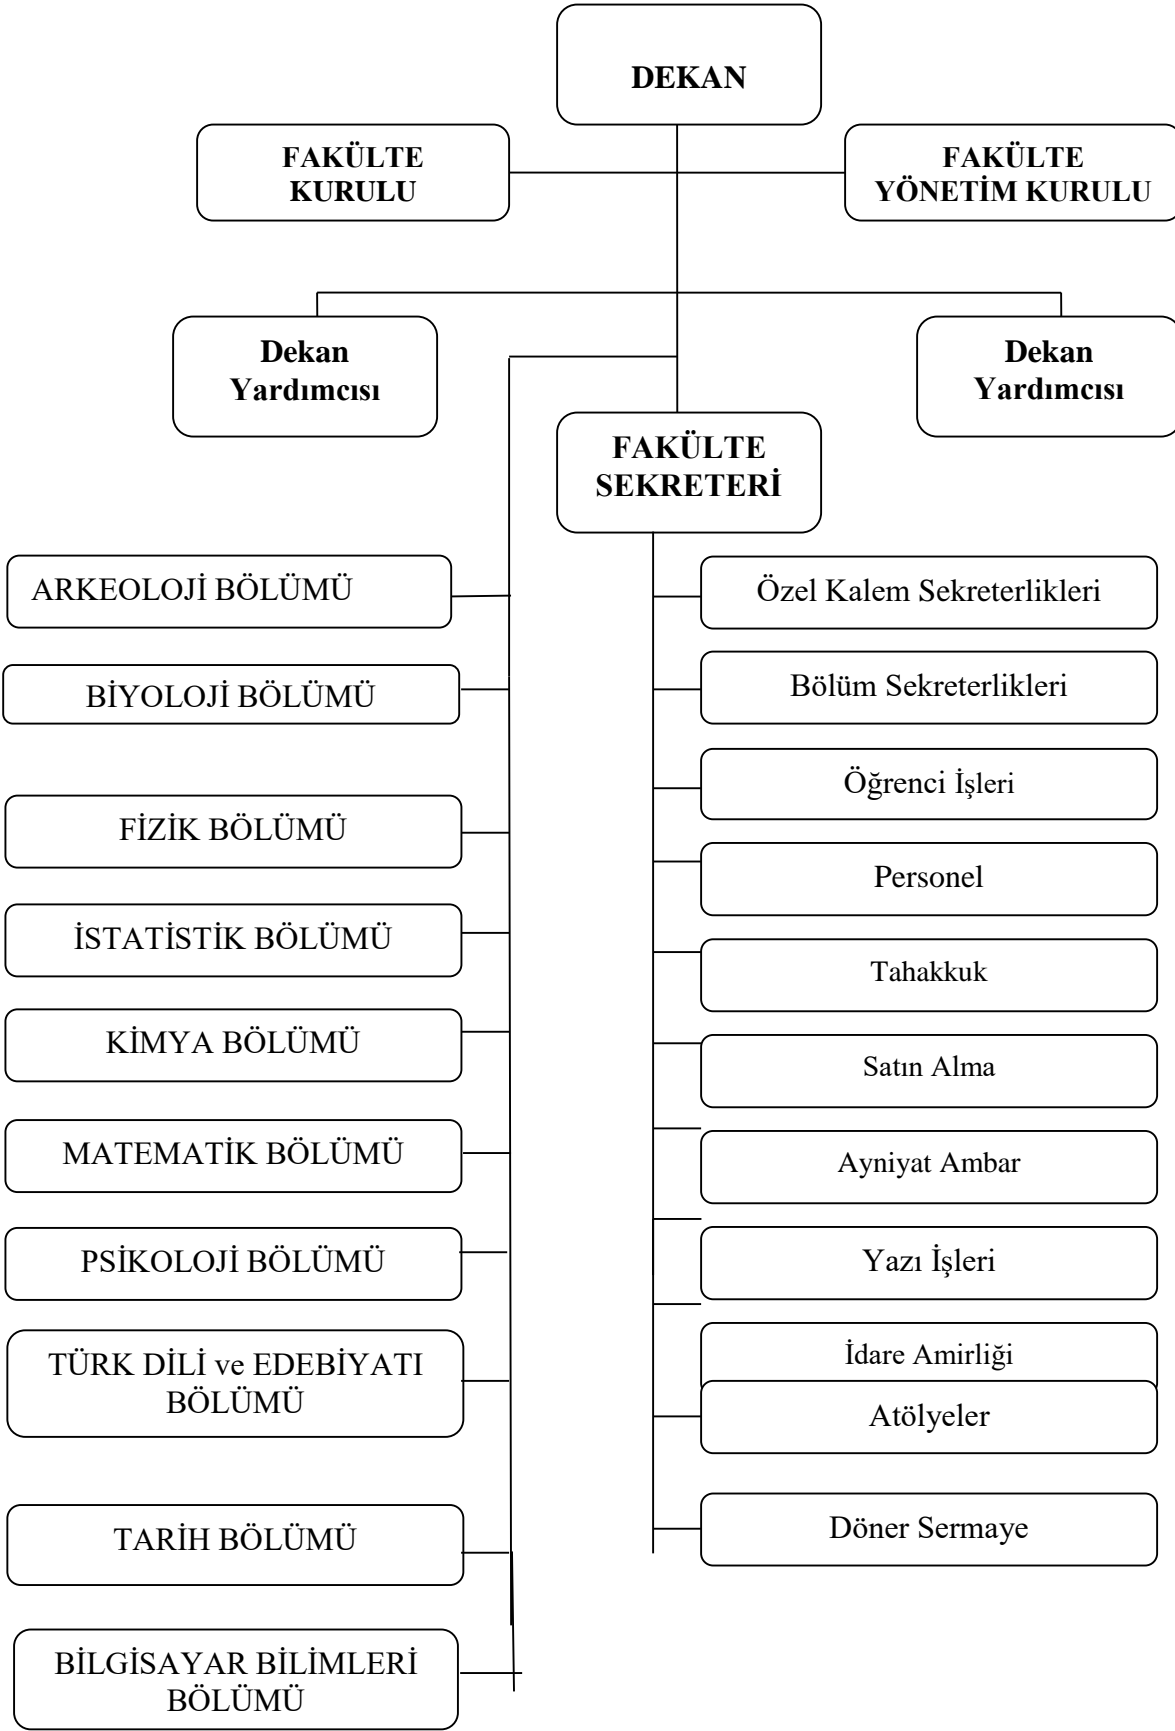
DEKAN

FAKÜLTE KURULU

FAKÜLTE YÖNETİM KURULU

Dekan Yardımcısı

Dekan Yardımcısı

FAKÜLTE SEKRETERİ

ARKEOLOJİ BÖLÜMÜ

BİYOLOJİ BÖLÜMÜ

FİZİK BÖLÜMÜ

İSTATİSTİK BÖLÜMÜ

KİMYA BÖLÜMÜ

MATEMATİK BÖLÜMÜ

PSİKOLOJİ BÖLÜMÜ

TÜRK DİLİ ve EDEBİYATI BÖLÜMÜ

TARİH BÖLÜMÜ

BİLGİSAYAR BİLİMLERİ BÖLÜMÜ

Özel Kalem Sekreterlikleri

Bölüm Sekreterlikleri

Öğrenci İşleri

Personel

Tahakkuk

Satın Alma

Ayniyat Ambar

Yazı İşleri

İdare Amirliği

Atölyeler

Döner Sermaye